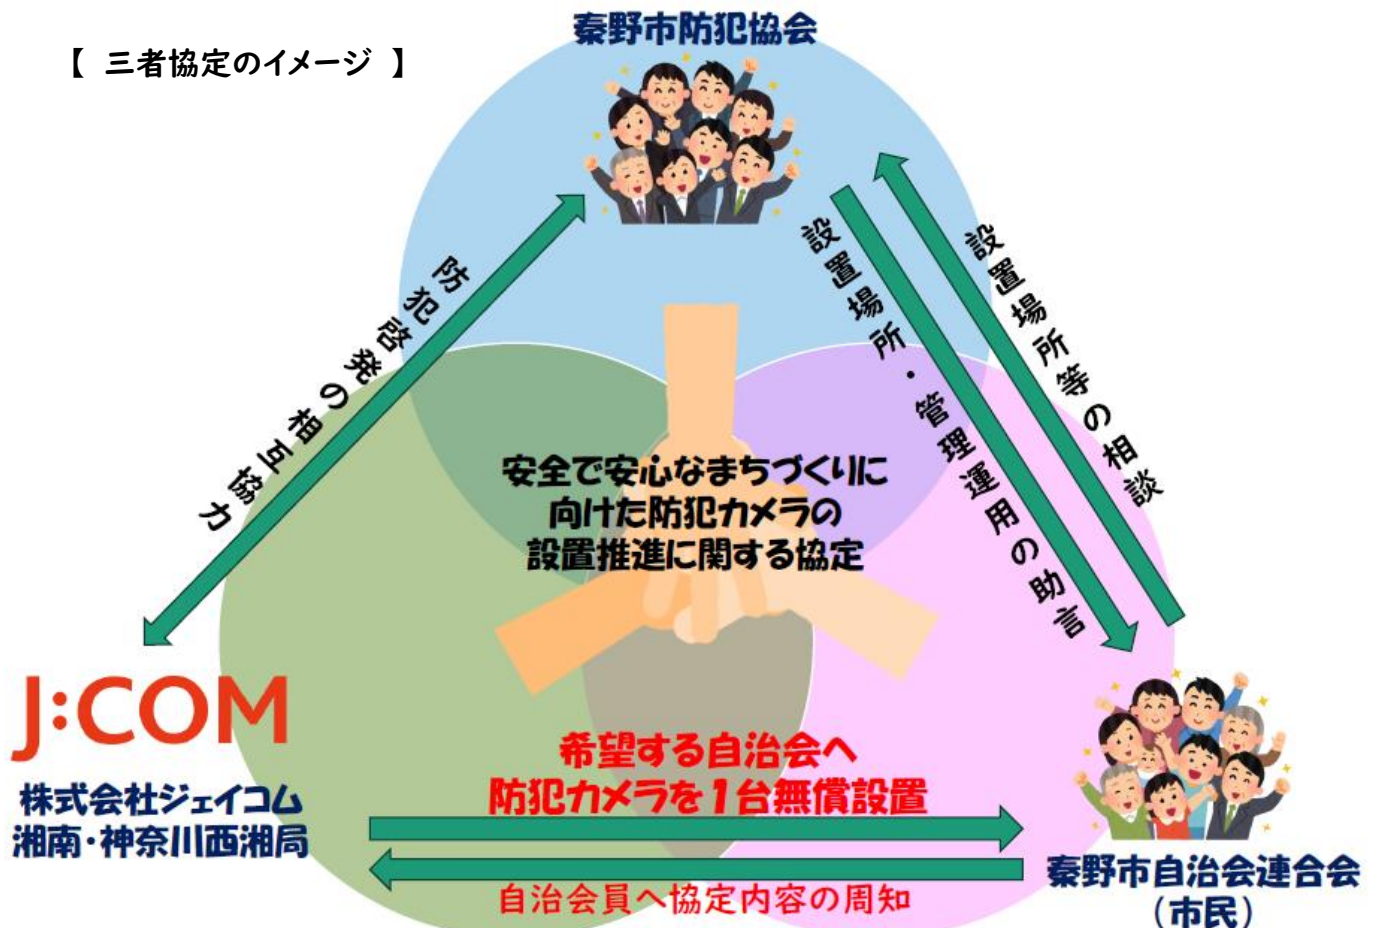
【 三者協定のイメージ 】

秦野市防犯協会

防犯啓発の相互協力

設置場所・管理運用の助言

設置場所等の相談

安全で安心なまちづくりに向けた防犯カメラの設置推進に関する協定

J:COM
株式会社ジェイコム
湘南・神奈川西湘局

希望する自治会へ
防犯カメラを1台無償設置

自治会員へ協定内容の周知

秦野市自治会連合会
（市民）